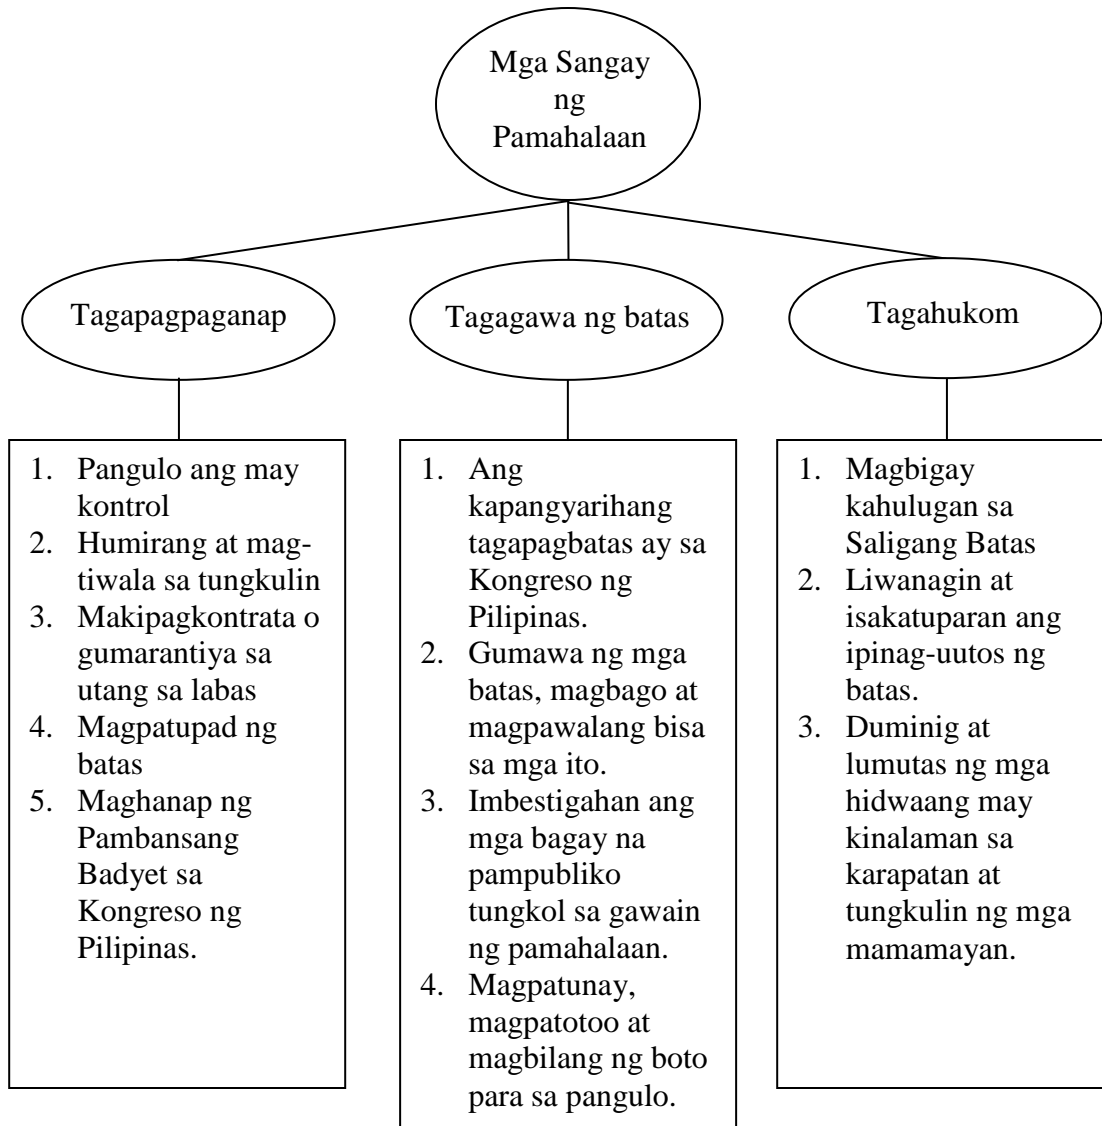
Mga Sangay ng Pamahalaan

Tagapagpaganap

1. Pangulo ang may kontrol
2. Humirang at magtiwala sa tungkulin
3. Makipagkontrata o gumarantiya sa utang sa labas
4. Magpatupad ng batas
5. Maghanap ng Pambansang Badyet sa Kongreso ng Pilipinas.

Tagagawa ng batas

1. Ang kapangyarihang tagapagbatas ay sa Kongreso ng Pilipinas.
2. Gumawa ng mga batas, magbago at magpawalang bisa sa mga ito.
3. Imbestigahan ang mga bagay na pampubliko tungkol sa gawain ng pamahalaan.
4. Magpatunay, magpatotoo at magbilang ng boto para sa pangulo.

Tagahukom

1. Magbigay kahulugan sa Saligang Batas
2. Liwanagin at isakatuparan ang ipinag-uutos ng batas.
3. Duminig at lumutas ng mga hidwaang may kinalaman sa karapatan at tungkulin ng mga mamamayan.